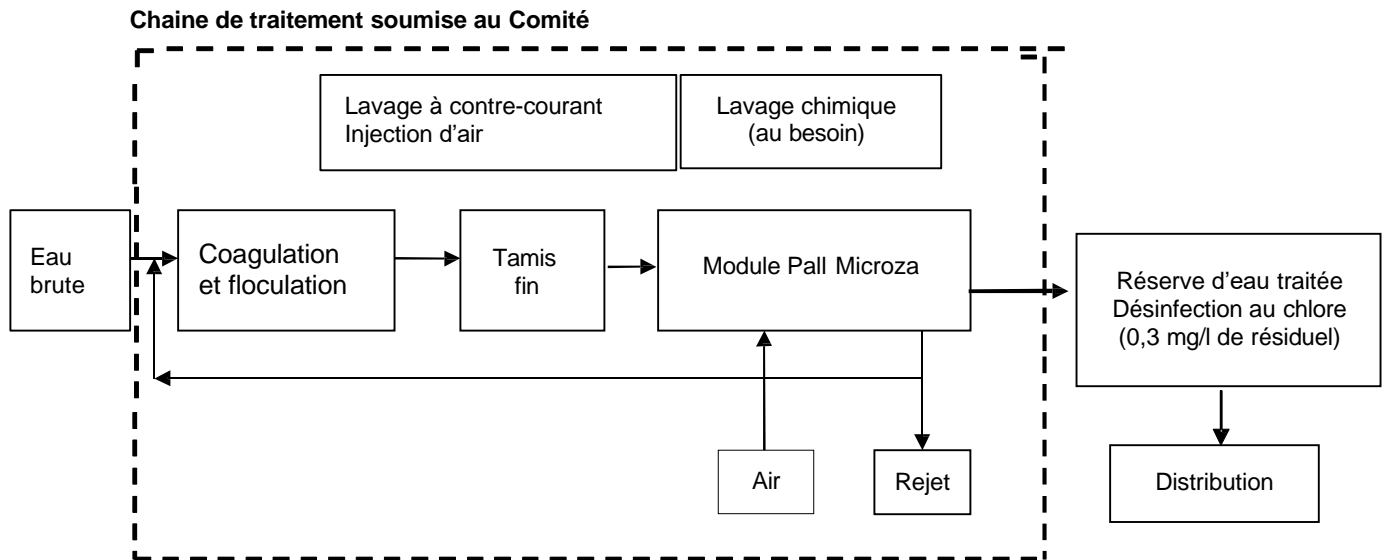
Chaine de traitement soumise au Comité

Lavage à contre-courant
Injection d'air

Lavage chimique
(au besoin)

Eau brute

Coagulation et floculation

Tamis fin

Module Pall Microza

Réserve d'eau traitée
Désinfection au chlore
(0,3 mg/l de résiduel)

Air

Rejet

Distribution